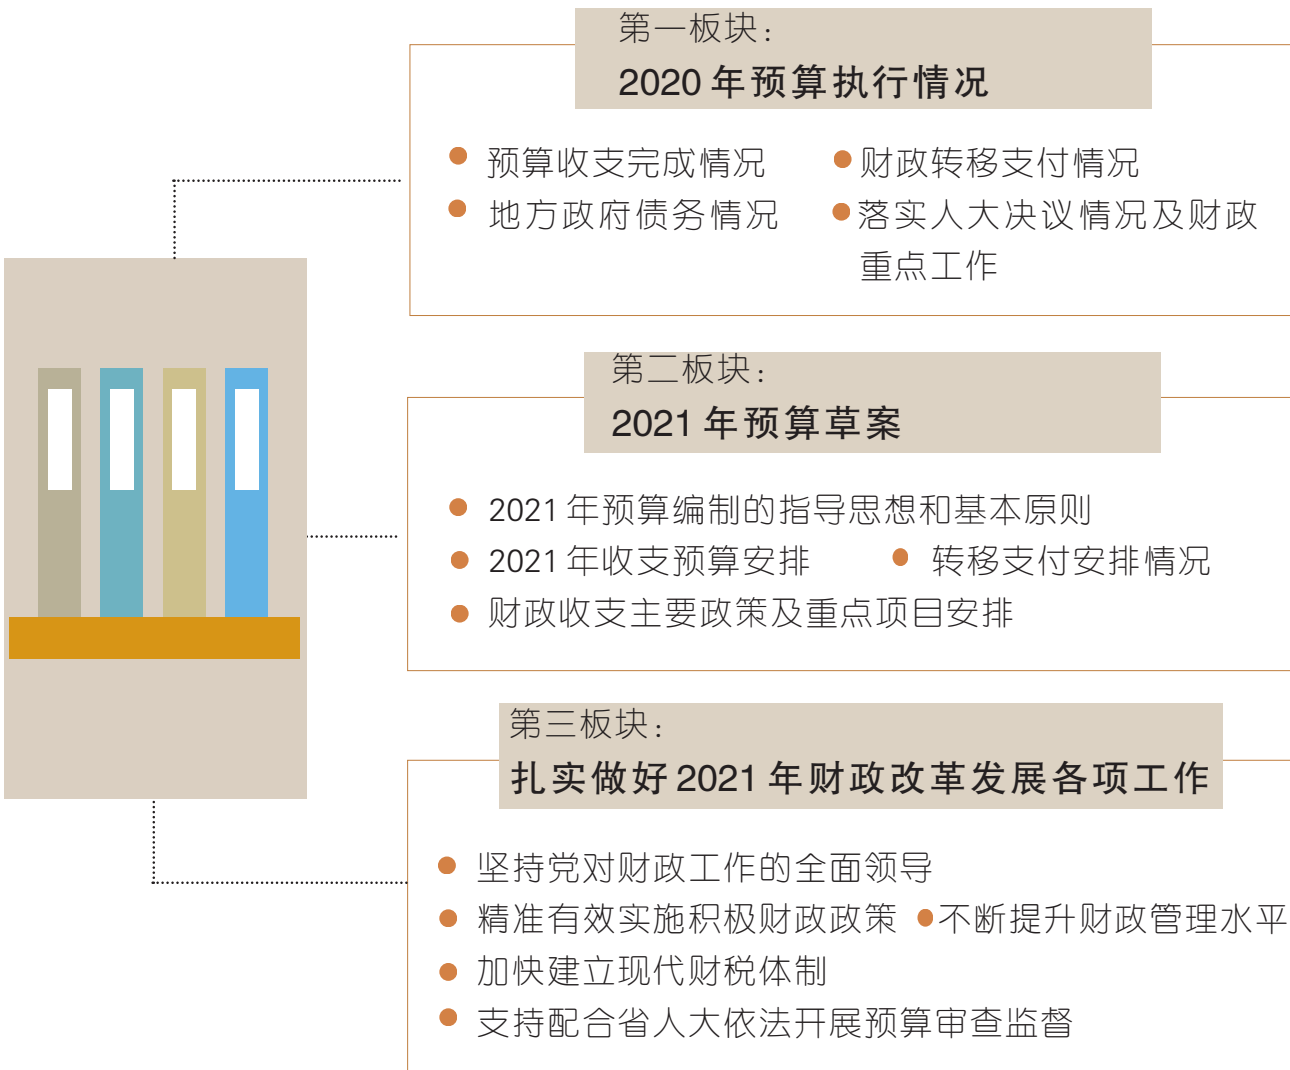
第一板块：
2020 年预算执行情况

预算收支完成情况
财政转移支付情况
地方政府债务情况
落实人大决议情况及财政重点工作

第二板块：
2021 年预算草案

2021 年预算编制的指导思想和基本原则
2021 年收支预算安排
转移支付安排情况
财政收支主要政策及重点项目安排

第三板块：
扎实做好 2021 年财政改革发展各项工作

坚持党对财政工作的全面领导
精准有效实施积极财政政策
不断提升财政管理水平
加快建立现代财税体制
支持配合省人大依法开展预算审查监督